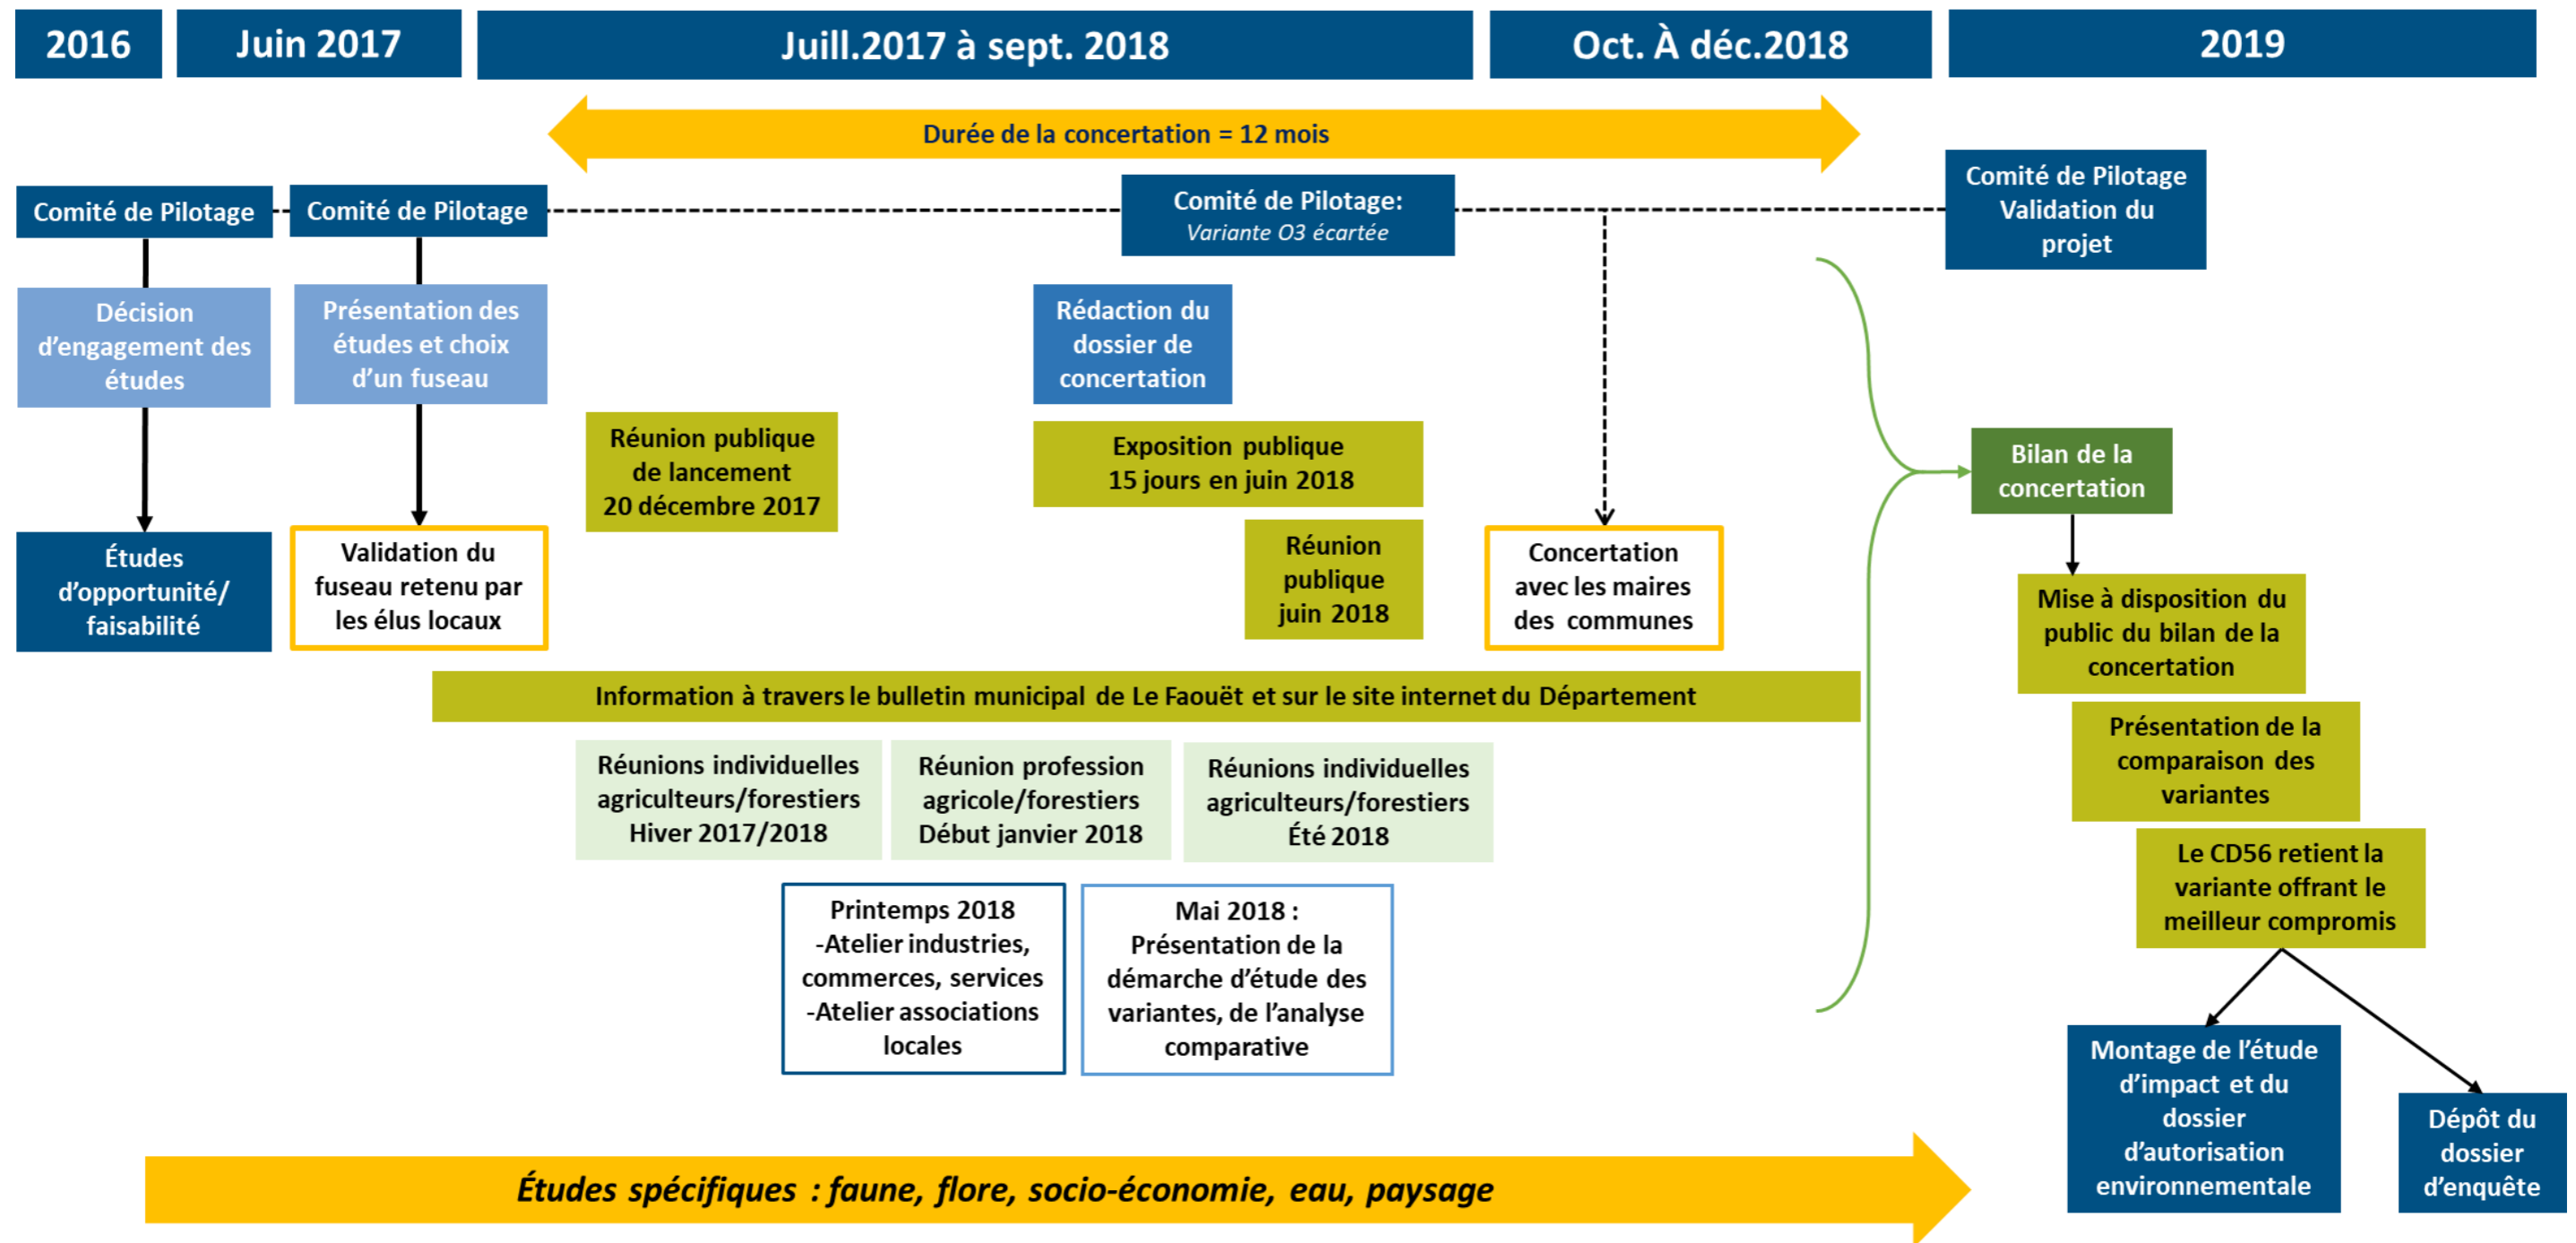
2016

Juin 2017

Juill.2017 à sept. 2018

Oct. À déc.2018

2019

Durée de la concertation = 12 mois

Comité de Pilotage

Comité de Pilotage

Comité de Pilotage:
Variante O3 écartée

Comité de Pilotage
Validation du projet

Décision d'engagement des études

Présentation des études et choix d'un fuseau

Rédaction du dossier de concertation

Réunion publique de lancement
20 décembre 2017

Exposition publique
15 jours en juin 2018

Bilan de la concertation

Études d'opportunité/ faisabilité

Validation du fuseau retenu par les élus locaux

Réunion publique juin 2018

Concertation avec les maires des communes

Mise à disposition du public du bilan de la concertation

Information à travers le bulletin municipal de Le Faouët et sur le site internet du Département

Présentation de la comparaison des variantes

Réunions individuelles agriculteurs/forestiers
Hiver 2017/2018

Réunion profession agricole/forestiers
Début janvier 2018

Réunions individuelles agriculteurs/forestiers
Été 2018

Le CD56 retient la variante offrant le meilleur compromis

Printemps 2018
-Atelier industries, commerces, services
-Atelier associations locales

Mai 2018 :
Présentation de la démarche d'étude des variantes, de l'analyse comparative

Montage de l'étude d'impact et du dossier d'autorisation environnementale

Dépôt du dossier d'enquête

Études spécifiques : faune, flore, socio-économie, eau, paysage